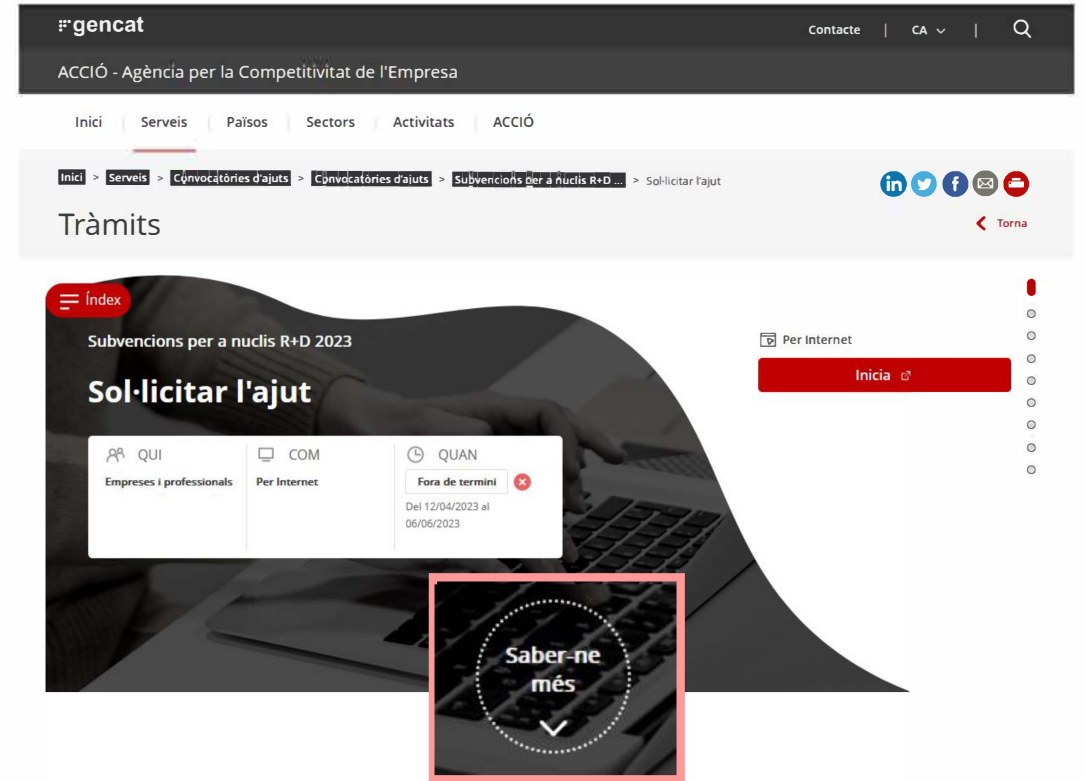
gencat

Contacte | CA | 

ACCIÓ - Agència per la Competitivitat de l'Empresa

Inici | Serveis | Països | Sectors | Activitats | ACCIÓ

Inici > Serveis > Convocatòries d'ajuts > Convocatòries d'ajuts > Subvencions per a nuclis R+D ... > Sol·licitar l'ajut

Tràmits

Torna

Índex

Subvencions per a nuclis R+D 2023

Sol·licitar l'ajut

QUI
Empreses i professionals

COM
Per Internet

QUAN
Fora de termini
Del 12/04/2023 al 06/06/2023

Per Internet

Inicia

Saber-ne més